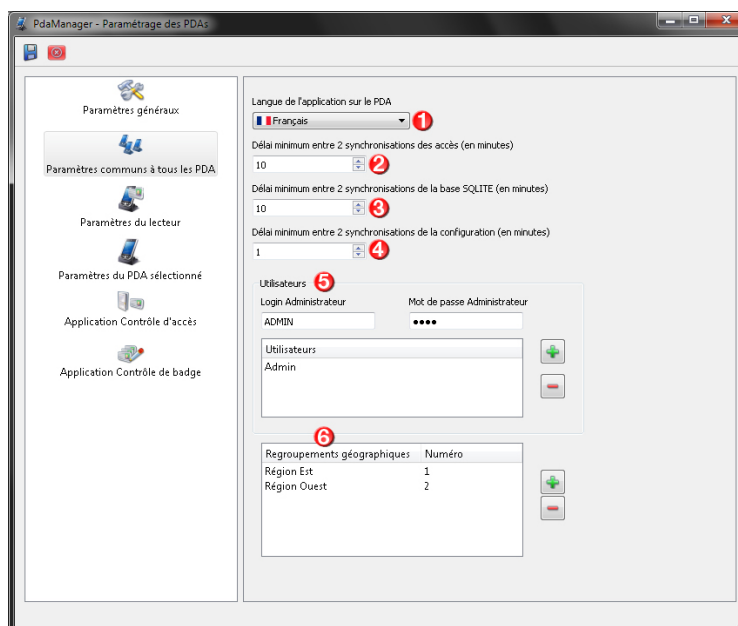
PdaManager - Paramétrage des PDAs

Paramètres généraux

Paramètres communs à tous les PDA

Paramètres du lecteur

Paramètres du PDA sélectionné

Application Contrôle d'accès

Application Contrôle de badge

Langue de l'application sur le PDA

Français

1

Délai minimum entre 2 synchronisations des accès (en minutes)

10

2

Délai minimum entre 2 synchronisations de la base SQLITE (en minutes)

10

3

Délai minimum entre 2 synchronisations de la configuration (en minutes)

1

4

Utilisateurs

5

Login Administrateur

ADMIN

Mot de passe Administrateur

●●●●

| Utilisateurs |
|---|
| Admin |

6

| Regroupements géographiques | Numéro |
|---|---|
| Région Est | 1 |
| Région Ouest | 2 |